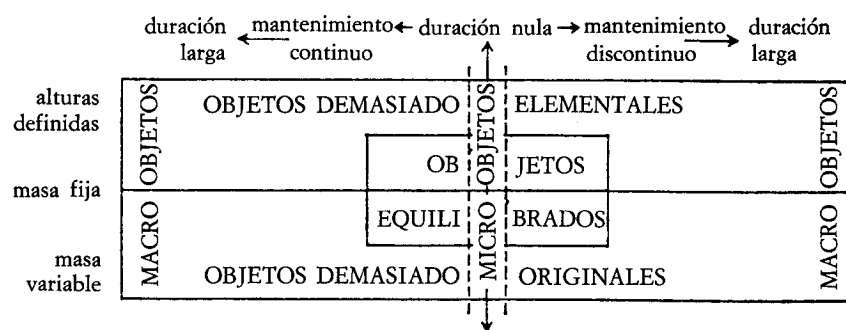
duración larga ← mantenimiento continuo ← duración nula → mantenimiento discontinuo → duración larga

alturas definidas

masa fija

masa variable

MACRO OBJETOS

OBJETOS DEMASIADO ELEMENTALES

OB JETOS

EQUILI BRADOS

OBJETOS DEMASIADO ORIGINALES

MICRO OBJETOS

MACRO OBJETOS